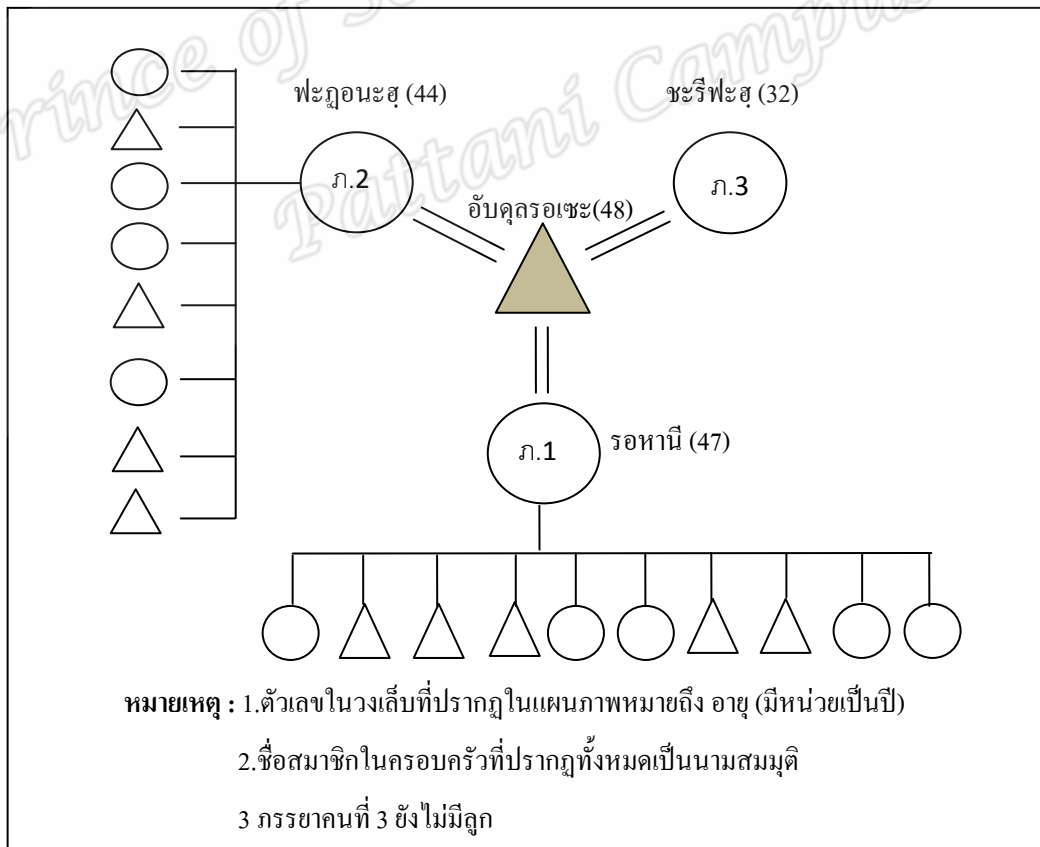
ฟะฎอนะฮฺ (44)

ชะรีฟะฮฺ (32)

ภ.2

ภ.3

อับดุลรอเซะ(48)

ภ.1

รอหานี (47)

**หมายเหตุ :** 1.ตัวเลขในวงเล็บที่ปรากฏในแผนภาพหมายถึง อายุ (มีหน่วยเป็นปี)

2.ชื่อสมาชิกในครอบครัวที่ปรากฏทั้งหมดเป็นนามสมมุติ

3 ภรรยาคนที่ 3 ยังไม่มีลูก

Prince of Songkla University Pattani Campus